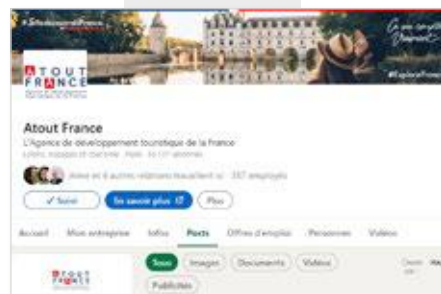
#ExploreFrance

ATOUT FRANCE

#ExploreFrance

Atout France

L'Agence de développement touristique de la France

Loisirs, voyages et tourisme · Paris · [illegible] abonnés

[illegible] et 6 autres relations travaillent ici · 357 employés

✓ Suivi

En savoir plus

Plus

Accueil

Mon entreprise

Infos

Posts

Offres d'emplois

Personnes

Vidéos

ATOUT FRANCE

Tous

Images

Documents

Vidéos

Publicités

Trier